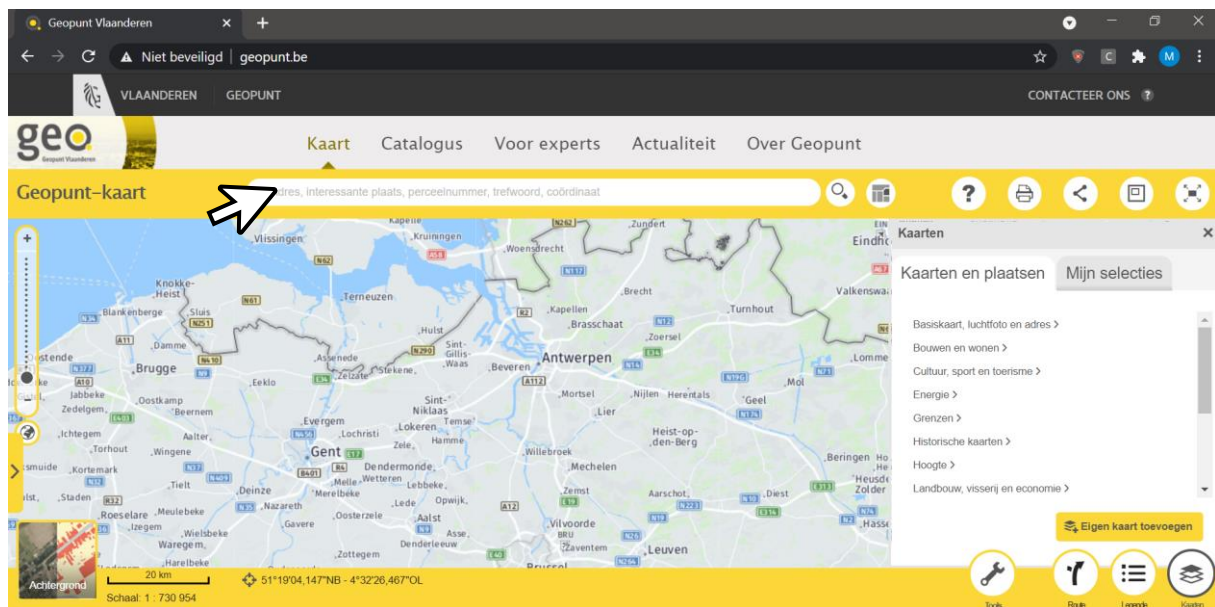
Geopunt Vlaanderen × +

Niet beveiligd | geopunt.be

VLAANDEREN GEOPUNT

CONTACTEER ONS ?

geo Geopunt Vlaanderen

Kaart Catalogus Voor experts Actualiteit Over Geopunt

Geopunt-kaart

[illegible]dres, interessante plaats, perceelnummer, trefwoord, coördinaat

Kaarten ×

Kaarten en plaatsen Mijn selecties

Basiskaart, luchtfoto en adres >
Bouwen en wonen >
Cultuur, sport en toerisme >
Energie >
Grenzen >
Historische kaarten >
Hoogte >
Landbouw, visserij en economie >

Eigen kaart toevoegen

Vlissingen Kruiningen Woensdrecht Zundert Eindhoven Knokke-Heist Terneuzen Brecht Valkenswaard Blankenberge Sluis Kapellen Turnhout Brasschaat Hulst Zoersel Damme Sint-Gillis-Waas Oostende Assenede Antwerpen Lommel Brugge Eeklo Zelzate Stekene Beveren Mol Jabbeke Oostkamp Sint-Niklaas Mortsel Nijlen Herentals Geel Zedelgem Beernem Lier Evergem Lokeren Temse Ichtegem Aalter Lochristi Heist-op-den-Berg Torhout Wingene Zele Hamme Willebroek Beringen Gent Dendermonde Mechelen Kortemark Tielt Melle Wetteren Lebbeke Heusden-Zolder Staden Deinze Merelbeke Zemst Aarschot Diest Roeselare Meulebeke Nazareth Lede Opwijk Izegem Gavere Oosterzele Aalst Vilvoorde Hasselt Wielsbeke Asse Waregem Denderleeuw Zaventem Leuven Harelbeke Zottegem Brussel

Achtergrond

20 km
Schaal: 1 : 730 954

51°19'04,147"NB - 4°32'26,467"OL

Tools Route Legende Kaarten